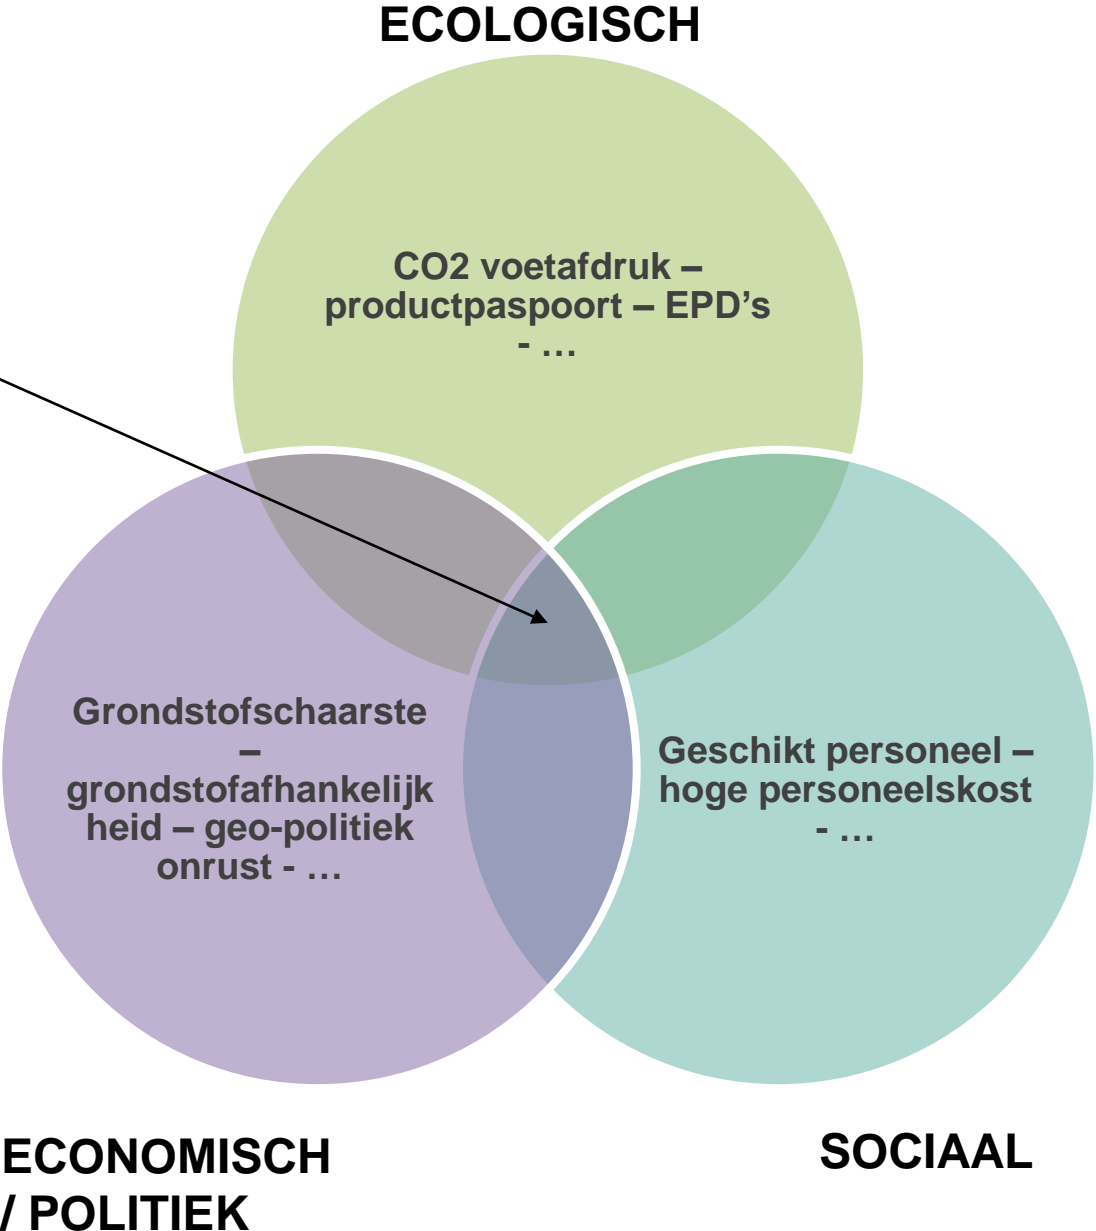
ECOLOGISCH

CO2 voetafdruk – productpaspoort – EPD's - …

Grondstofschaarste – grondstofafhankelijkheid – geo-politiek onrust - …

Geschikt personeel – hoge personeelskost - …

ECONOMISCH / POLITIEK

SOCIAAL